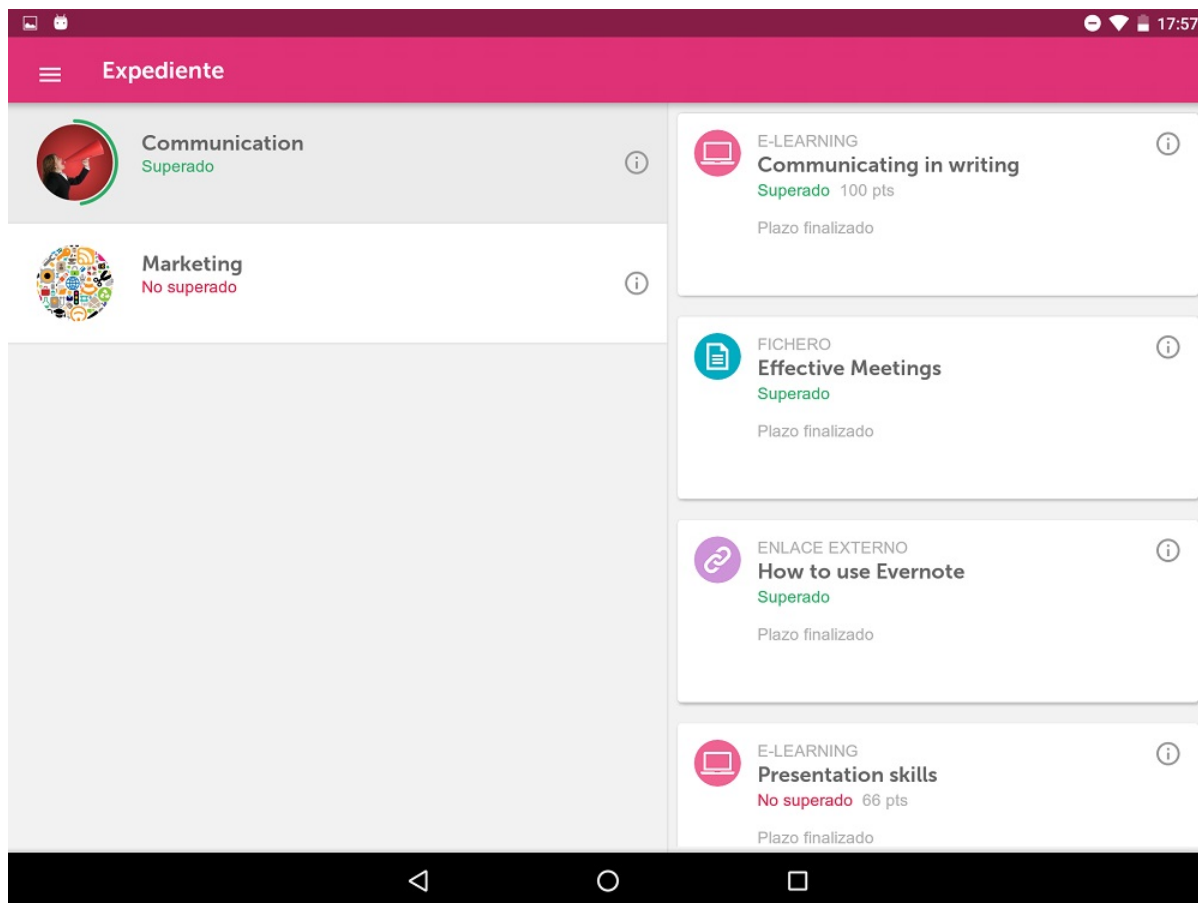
17:57

Expediente

Communication
Superado

Marketing
No superado

E-LEARNING
Communicating in writing
Superado 100 pts

Plazo finalizado

FICHERO
Effective Meetings
Superado

Plazo finalizado

ENLACE EXTERNO
How to use Evernote
Superado

Plazo finalizado

E-LEARNING
Presentation skills
No superado 66 pts

Plazo finalizado